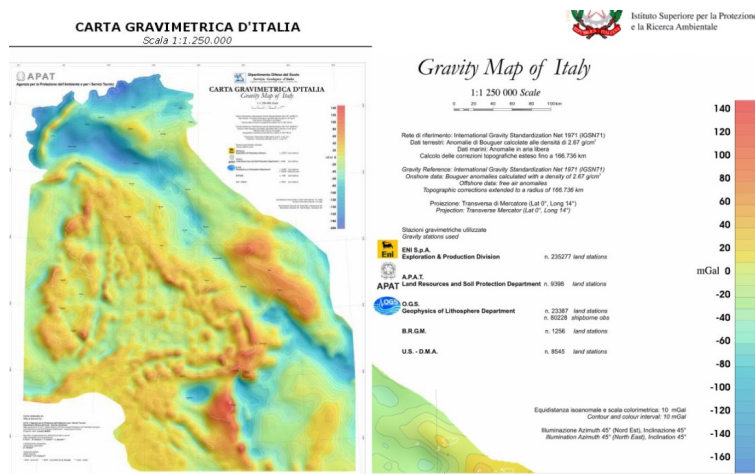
CARTA GRAVIMETRICA D'ITALIA
Scala 1:1.250.000

Istituto Superiore per la Protezione
e la Ricerca Ambientale

APAT
Agenzia per la Protezione dell'Ambiente e per i Servizi Tecnici

Dipartimento Difesa del Suolo
Servizio Geologico d'Italia

CARTA GRAVIMETRICA D'ITALIA
Gravity Map of Italy

Gravity Map of Italy

1:1 250 000 Scale

0 20 40 60 80 100 km

Rete di riferimento: International Gravity Standardization Net 1971 (IGSN71)
Dati terrestri: Anomalie di Bouguer calcolate alle densità di 2.67 g/cm³
Dati marini: Anomalie in aria libera
Calcolo delle correzioni topografiche esteso fino a 166.736 km

Gravity Reference: International Gravity Standardization Net 1971 (IGSN71)
Onshore data: Bouguer anomalies calculated with a density of 2.67 g/cm³
Offshore data: free air anomalies
Topographic corrections extended to a radius of 166.736 km

Proiezione: Trasversa di Mercatore (Lat 0°, Long 14°)
Projection: Transverse Mercator (Lat 0°, Long 14°)

Stazioni gravimetriche utilizzate
Gravity stations used

Eni
ENI S.p.A.
Exploration & Production Division n. 235277 land stations

APAT
A.P.A.T.
Land Resources and Soil Protection Department n. 9398 land stations

OGS
O.G.S.
Geophysics of Lithosphere Department n. 23387 land stations
n. 80228 shipborne obs

B.R.G.M. n. 1256 land stations

U.S. - D.M.A. n. 8545 land stations

Equidistanza isoanomale e scala colorimetrica: 10 mGal
Contour and colour interval: 10 mGal

Illuminazione Azimuth 45° (Nord Est), Inclinazione 45°
Illumination Azimuth 45° (North East), Inclination 45°

140
120
100
80
60
40
20
mGal 0
-20
-40
-60
-80
-100
-120
-140
-160